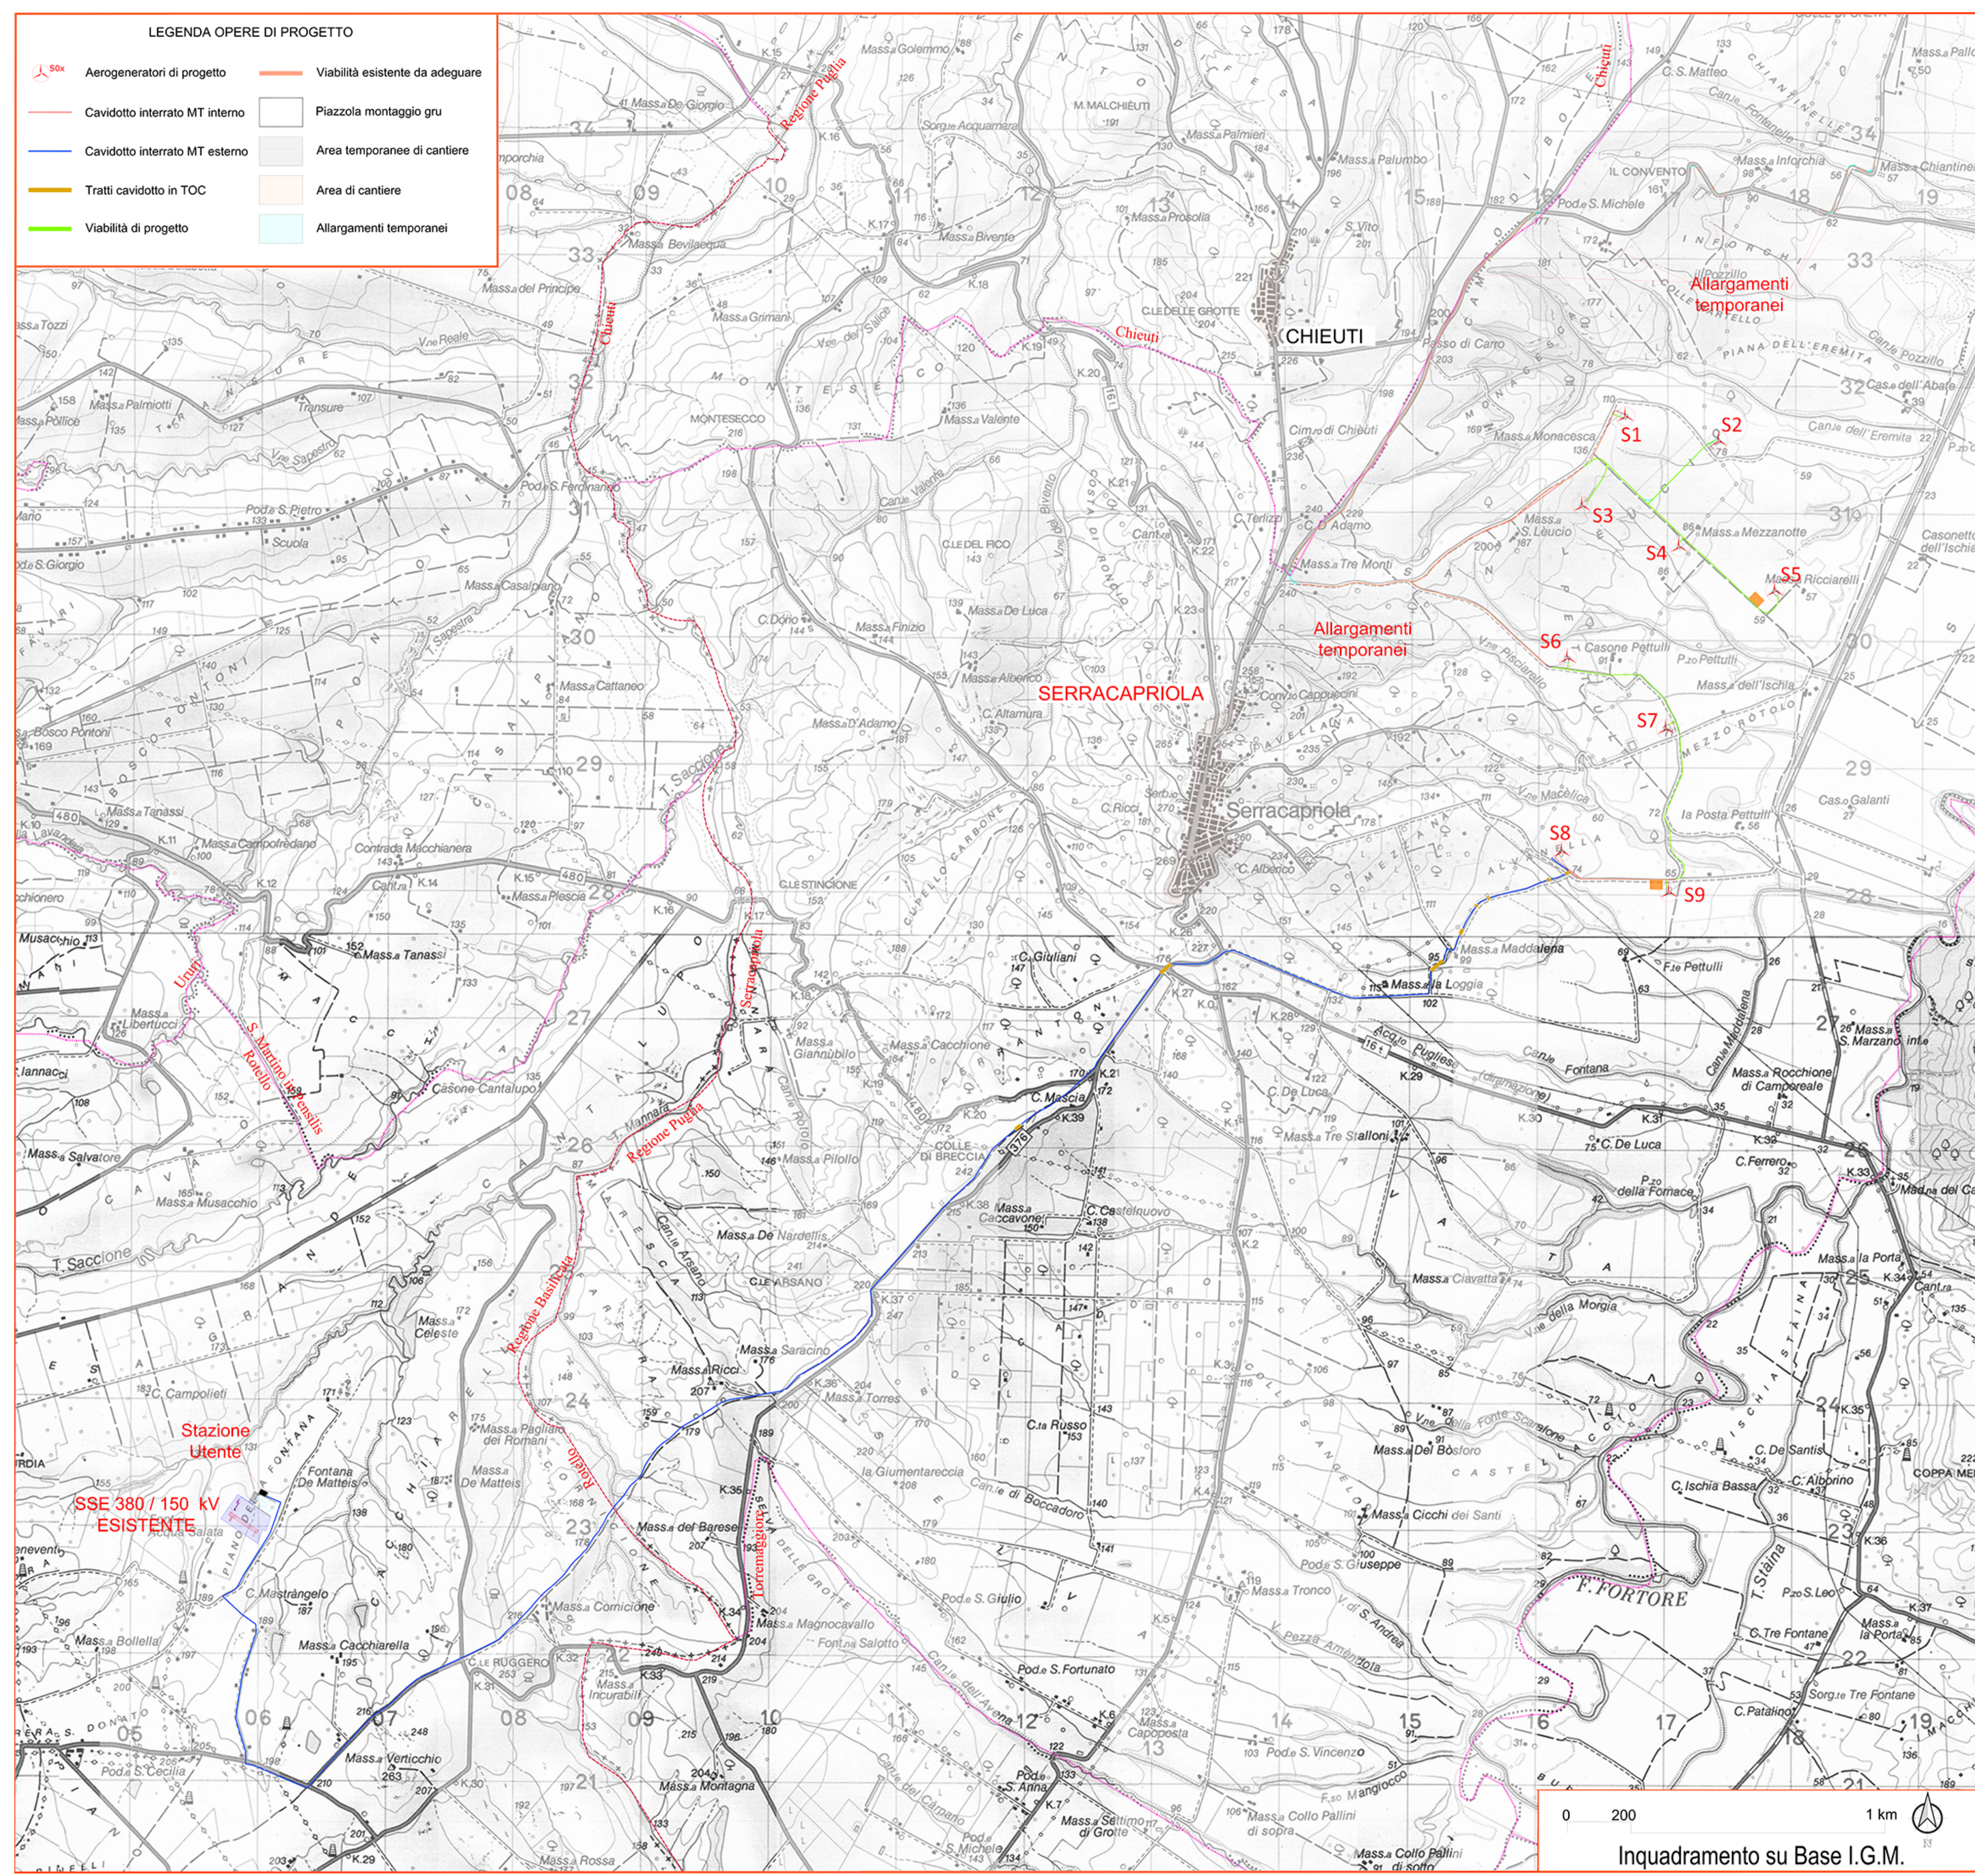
LEGENDA OPERE DI PROGETTO

Aerogeneratori di progetto
Viabilità esistente da adeguare
Cavidotto interrato MT interno
Piazzola montaggio gru
Cavidotto interrato MT esterno
Area temporanee di cantiere
Tratti cavidotto in TOC
Area di cantiere
Viabilità di progetto
Allargamenti temporanei

CHIEUTI
SERRACAPRIOLA
Serracapriola
S1
S2
S3
S4
S5
S6
S7
S8
S9
Allargamenti temporanei
Allargamenti temporanei
Stazione Utente
SSE 380 / 150 kV ESISTENTE
Regione Puglia
Regione Basilicata
Chieuti
F. FORTORE
Mass.a Monacesca
Mass.a S. Leucio
Mass.a Mezzanotte
Mass.a Ricciarelli
Casone Pettulli
P.zo Pettulli
La Posta Pettulli
Mass.a Maddalena
Mass.a la Loggia
C. Giuliani
C. Mascia
Mass.a Tre Monti
C.D Adamo
Cim.ro di Chieuti
Passo di Carro
Mass.a Palmieri
Mass.a Palumbo
IL CONVENTO
Mass.a Inforchia
Mass.a Chiantinelle
C. S. Matteo
Mass.a Golemmo
M. MALCHIEUTI
Mass.a Prosolia
Mass.a Bivento
Mass.a Bevilacqua
Mass.a del Principe
MONTESECCO
Mass.a Valente
C.LE DELLE GROTTE
Mass.a Casalpiano
Mass.a Finizio
Mass.a De Luca
Mass.a Albanese
C. Altamura
Mass.a D. Adamo
C.LE STINGIONE
Mass.a Tanassi
Mass.a Campofredano
Contrada Macchianera
Mass.a Piescia
Mass.a Cattaneo
Mass.a Giannubilo
Mass.a Cacchione
Mass.a Pilollo
COLLE DI BRECCIA
Mass.a Caccavone
C. Castelnuovo
Mass.a De Nardellis
C.LE ARSANO
Mass.a Saracino
Mass.a Ricci
Mass.a Torres
Mass.a Ciavatta
C.ra Russo
la Giumentareccia
Mass.a del Barese
Mass.a Comicione
Mass.a Magnocavallo
Mass.a Incurabili
C.LE RUGGERO
Mass.a Verticchio
Mass.a Cacchiarella
Mass.a Bollella
C. Mastrangelo
Fontana De Matteis
Mass.a Pagliaro dei Romani
Mass.a De Matteis
Mass.a Celeste
Mass.a Musacchio
Casone Cantalupo
Mass.a Salvatore
Mass.a Libertucci
C. Campolieti
Mass.a Montagna
Mass.a Rossa
Mass.a Settimo di Grotte
Mass.a Collo Pallini di sopra
Mass.a Collo Pallini di sotto
Pod.a S. Vincenzo
Mass.a Capoposta
Pod.a S. Fortunato
Pod.a S. Giulio
Pod.a S. Giuseppe
Mass.a Tronco
Mass.a Cicchi dei Santi
Mass.a Del Bosforo
C. Ischia Bassa
C. Alborino
C. De Santis
Mass.a la Porta
C. Tre Fontane
C. Patalino
P.zo S. Leo
Mass.a Rocchione di Camporeale
C. De Luca
C. Ferrero
P.zo della Fornace
Mass.a Tre Stalloni
Acq.to Pugliese
Mass.a S. Marzano
F.te Pettulli
Cas.o Galanti
Mass.a dell'Ischia
Cas.a dell'Abate
Casonetto dell'Ischia
PIANA DELL'EREMITA
T. Saccione
T. Staina
0 200 1 km
Inquadramento su Base I.G.M.